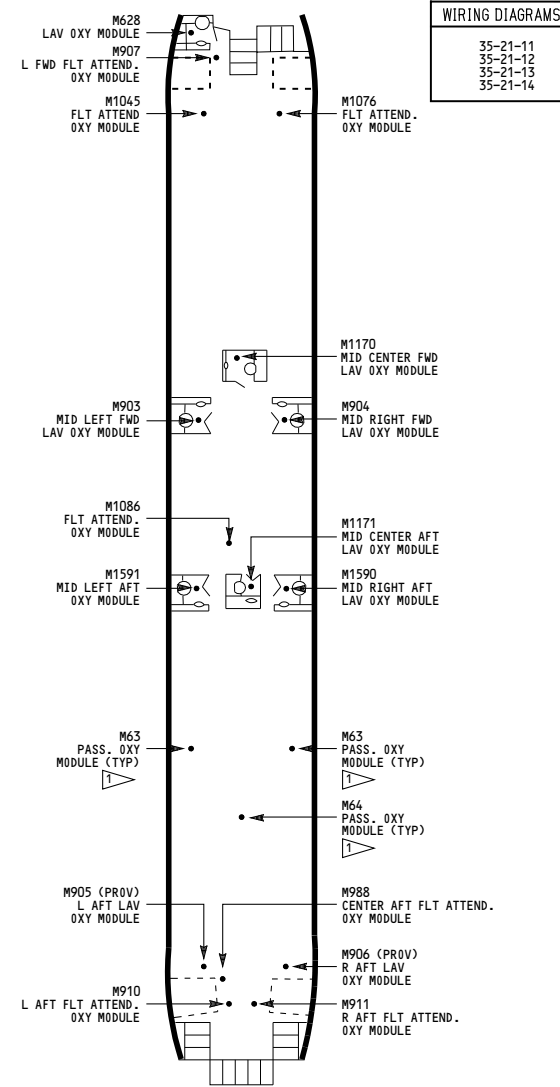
M628
LAV OXY MODULE
M907
L FWD FLT ATTEND.
OXY MODULE

WIRING DIAGRAMS

35-21-11
35-21-12
35-21-13
35-21-14

M1045
FLT ATTEND
OXY MODULE

M1076
FLT ATTEND.
OXY MODULE

M1170
MID CENTER FWD
LAV OXY MODULE

M903
MID LEFT FWD
LAV OXY MODULE

M904
MID RIGHT FWD
LAV OXY MODULE

M1086
FLT ATTEND.
OXY MODULE

M1171
MID CENTER AFT
LAV OXY MODULE

M1591
MID LEFT AFT
OXY MODULE

M1590
MID RIGHT AFT
LAV OXY MODULE

M63
PASS. OXY
MODULE (TYP)
1

M63
PASS. OXY
MODULE (TYP)
1

M64
PASS. OXY
MODULE (TYP)
1

M905 (PROV)
L AFT LAV
OXY MODULE

M988
CENTER AFT FLT ATTEND.
OXY MODULE

M906 (PROV)
R AFT LAV
OXY MODULE

M910
L AFT FLT ATTEND.
OXY MODULE

M911
R AFT FLT ATTEND.
OXY MODULE